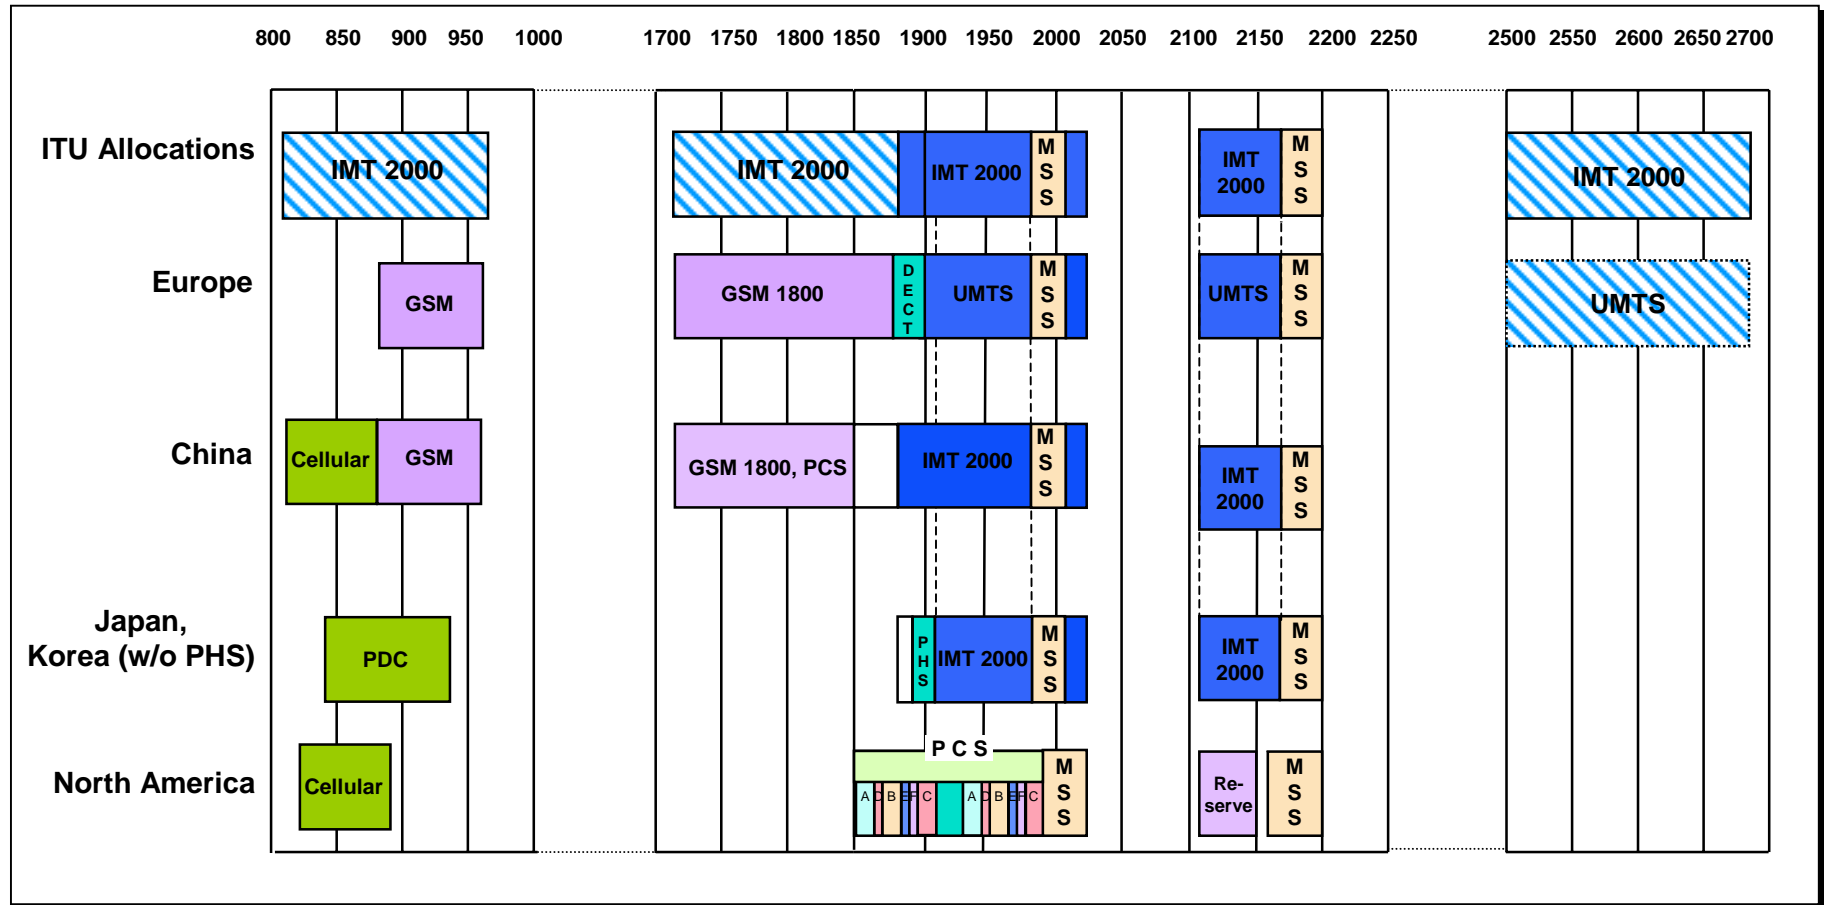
800 850 900 950 1000 1700 1750 1800 1850 1900 1950 2000 2050 2100 2150 2200 2250 2500 2550 2600 2650 2700

ITU Allocations
IMT 2000
IMT 2000
IMT 2000
M S S
IMT 2000
M S S
IMT 2000

Europe
GSM
GSM 1800
D E C T
UMTS
M S S
UMTS
M S S
UMTS

China
Cellular
GSM
GSM 1800, PCS
IMT 2000
M S S
IMT 2000
M S S

Japan, Korea (w/o PHS)
PDC
P H S
IMT 2000
M S S
IMT 2000
M S S

North America
Cellular
P C S
A D B E F C A D B E F C
M S S
Re-serve
M S S